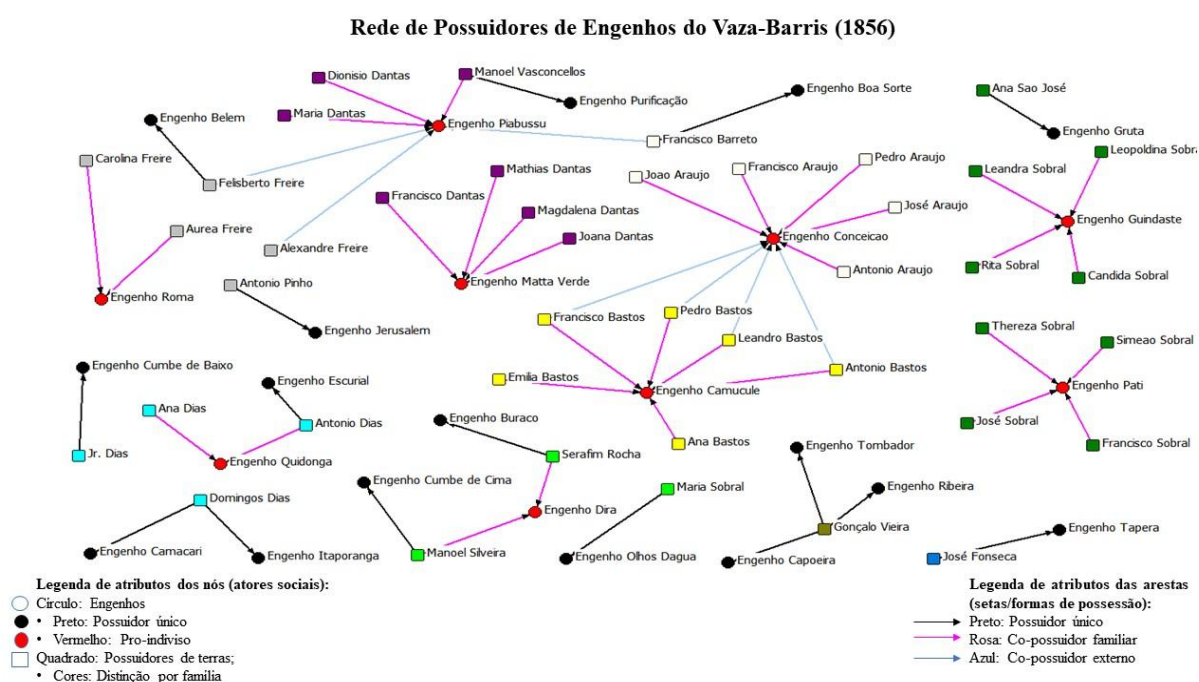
Rede de Possuidores de Engenhos do Vaza-Barris (1856)

Dionisio Dantas
Manoel Vasconcellos
Engenho Purificação
Engenho Boa Sorte
Ana Sao José
Engenho Gruta
Engenho Belem
Maria Dantas
Engenho Piabussu
Francisco Barreto
Carolina Freire
Felisberto Freire
Mathias Dantas
Joao Araujo
Francisco Araujo
Pedro Araujo
Leandra Sobral
Leopoldina Sobra
Engenho Guindaste
Francisco Dantas
Magdalena Dantas
José Araujo
Aurea Freire
Joana Dantas
Engenho Conceicao
Alexandre Freire
Rita Sobral
Candida Sobral
Engenho Matta Verde
Antonio Araujo
Engenho Roma
Antonio Pinho
Engenho Jerusalem
Francisco Bastos
Pedro Bastos
Thereza Sobral
Leandro Bastos
Simeao Sobral
Engenho Cumbe de Baixo
Antonio Bastos
Engenho Pati
Engenho Escurial
Emilia Bastos
Engenho Camucule
Ana Dias
Antonio Dias
José Sobral
Engenho Buraco
Ana Bastos
Francisco Sobral
Jr. Dias
Engenho Tombador
Engenho Quidonga
Serafim Rocha
Engenho Cumbe de Cima
Maria Sobral
Engenho Ribeira
Domingos Dias
Engenho Dira
Gonçalo Vieira
Engenho Tapera
Engenho Camacari
Engenho Itaporanga
Manoel Silveira
Engenho Olhos Dagua
Engenho Capoeira
José Fonseca

Legenda de atributos dos nós (atores sociais):
Circulo: Engenhos
• Preto: Possuidor único
• Vermelho: Pro-indiviso
Quadrado: Possuidores de terras;
• Cores: Distinção por família

Legenda de atributos das arestas (setas/formas de possessão):
Preto: Possuidor único
Rosa: Co-possuidor familiar
Azul: Co-possuidor externo